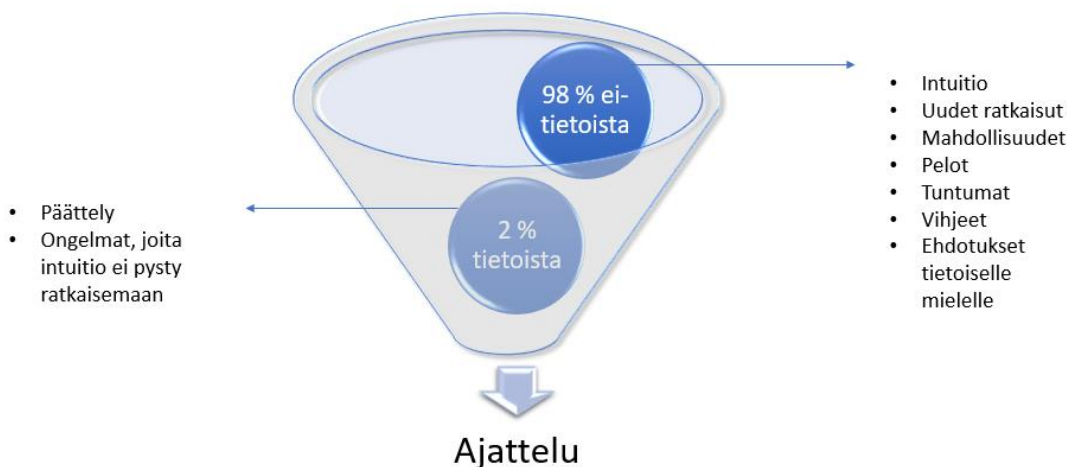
98 % eitietoista

- Intuitio
- Uudet ratkaisut
- Mahdollisuudet
- Pelot
- Tuntumat
- Vihjeet
- Ehdotukset tietoiselle mielelle

- Päättely
- Ongelmat, joita intuitio ei pysty ratkaisemaan

2 % tietoista

Ajattelu